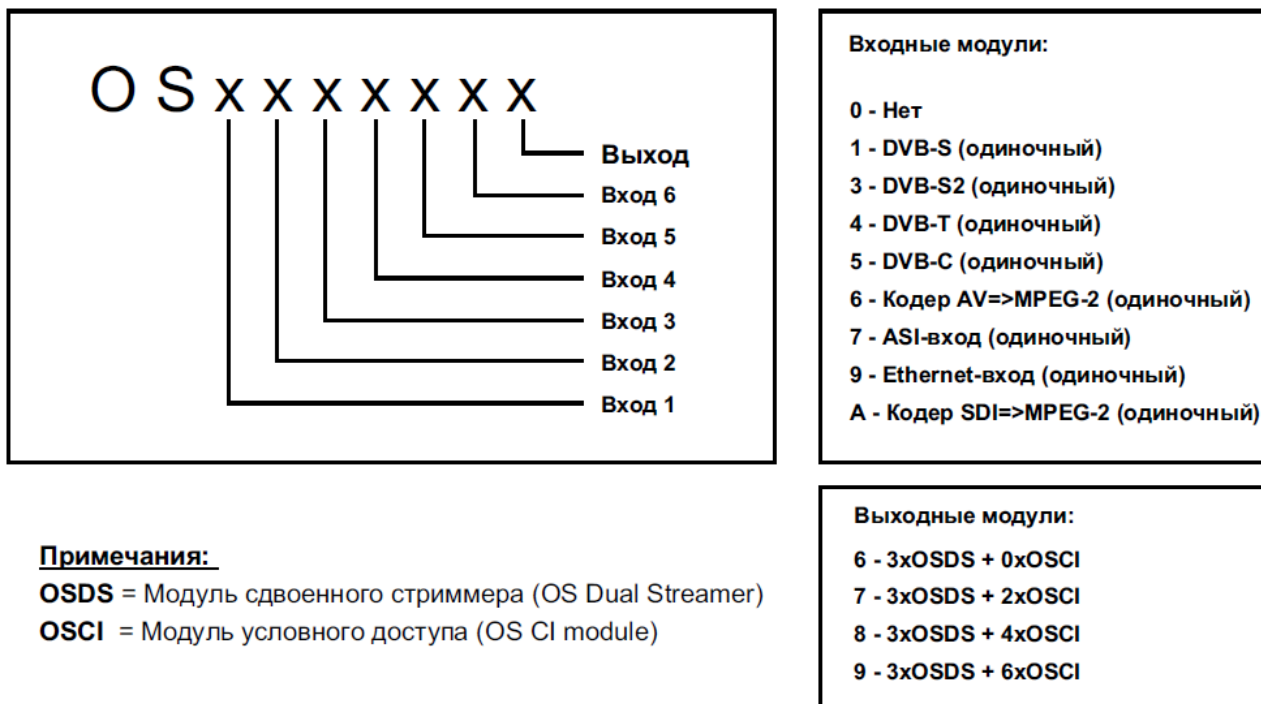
O S x x x x x x x

Выход
Вход 6
Вход 5
Вход 4
Вход 3
Вход 2
Вход 1

Входные модули:

0 - Нет
1 - DVB-S (одиночный)
3 - DVB-S2 (одиночный)
4 - DVB-T (одиночный)
5 - DVB-C (одиночный)
6 - Кодер AV=>MPEG-2 (одиночный)
7 - ASI-вход (одиночный)
9 - Ethernet-вход (одиночный)
A - Кодер SDI=>MPEG-2 (одиночный)

Выходные модули:
6 - 3xOSDS + 0xOSCI
7 - 3xOSDS + 2xOSCI
8 - 3xOSDS + 4xOSCI
9 - 3xOSDS + 6xOSCI

Примечания:
OSDS = Модуль сдвоенного стриммера (OS Dual Streamer)
OSCI = Модуль условного доступа (OS CI module)